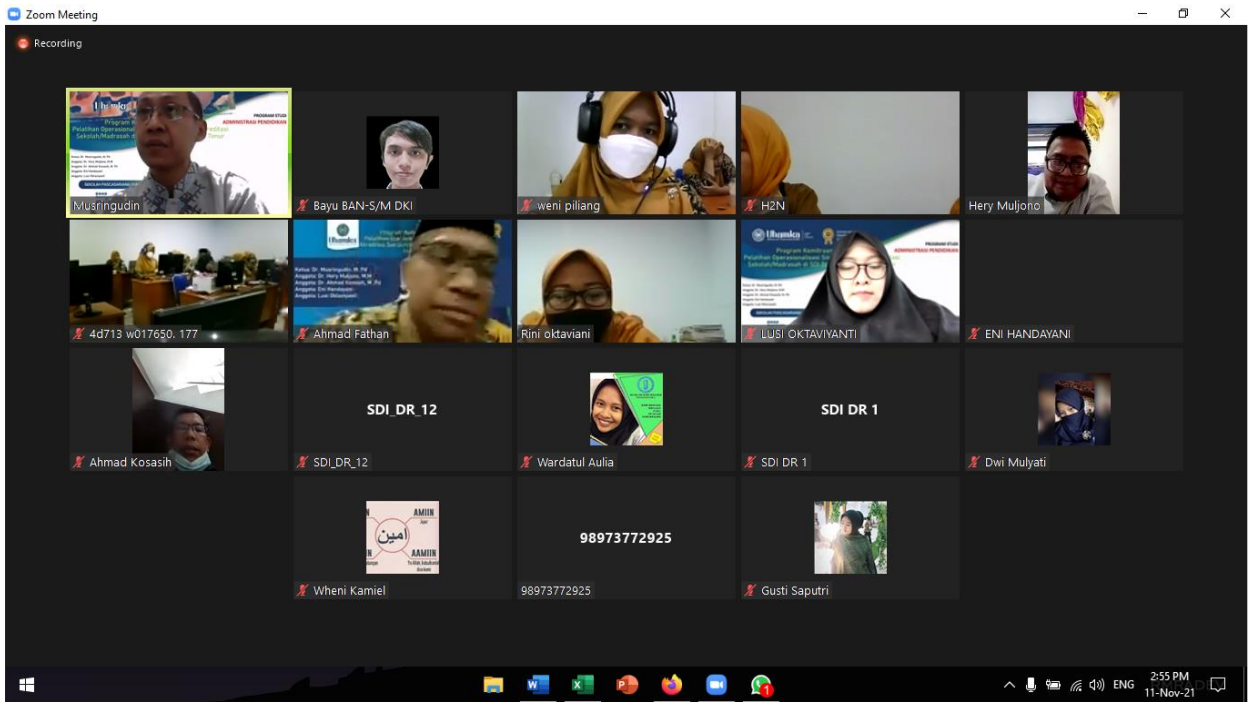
Zoom Meeting

Recording

PROGRAM STUDI
ADMINISTRASI PENDIDIKAN

Musringudin

Bayu BAN-S/M DKI

weni piliang

H2N

Hery Muljono

4d713 w017650. 177

Ahmad Fathan

Rini oktaviani

Uhamka

Program Kemitraan
Pelatihan Operasional Sekolah/Madrasah di SDI

PROGRAM STUDI
ADMINISTRASI PENDIDIKAN

LUSI OKTAVIYANTI

ENI HANDAYANI

Ahmad Kosasih

SDI_DR_12

SDI_DR_12

Wardatul Aulia

SDI DR 1

SDI DR 1

Dwi Mulyati

AMIIN

امين

AAMIIN

Wheni Kamiel

98973772925

98973772925

Gusti Saputri

ENG

2:55 PM
11-Nov-21